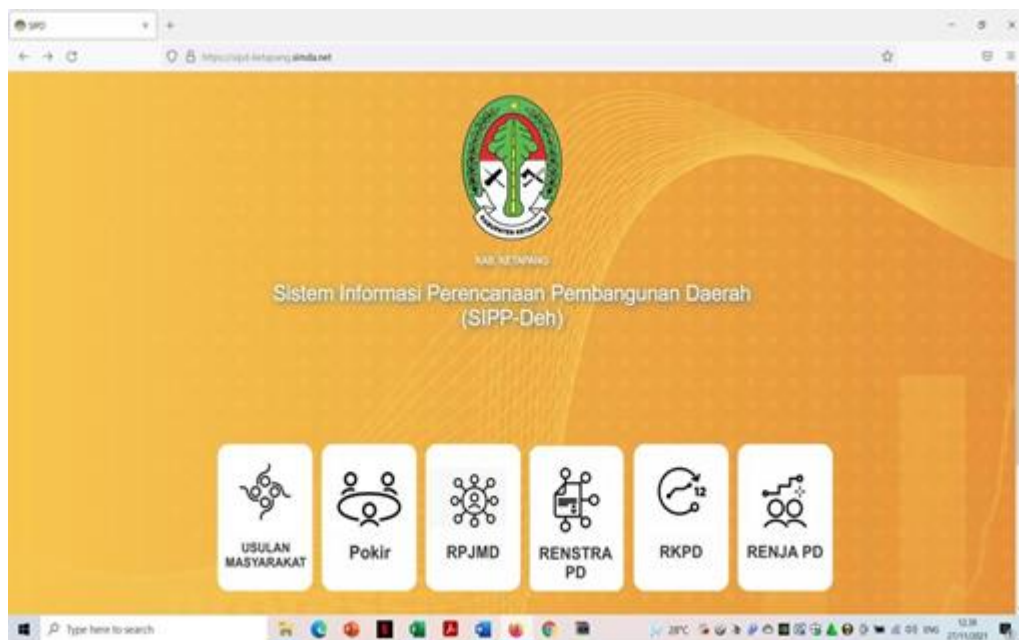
SIPD
https://sipd-ketapang.simda.net
KABUPATEN KETAPANG
KAB. KETAPANG
Sistem Informasi Perencanaan Pembangunan Daerah (SIPP-Deh)
USULAN MASYARAKAT
Pokir
RPJMD
RENSTRA PD
RKPD
RENJA PD
Type here to search
28°C
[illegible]